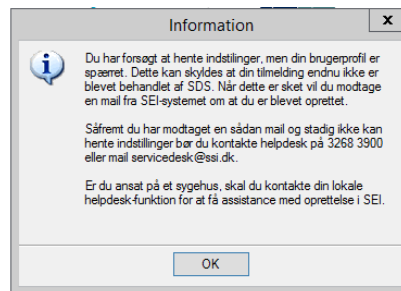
Information

Du har forsøgt at hente indstillinger, men din brugerprofil er spærret. Dette kan skyldes at din tilmelding endnu ikke er blevet behandlet af SDS. Når dette er sket vil du modtage en mail fra SEI-systemet om at du er blevet oprettet.

Såfremt du har modtaget en sådan mail og stadig ikke kan hente indstillinger bør du kontakte helpdesk på 3268 3900 eller mail servicedesk@ssi.dk.

Er du ansat på et sygehus, skal du kontakte din lokale helpdesk-funktion for at få assistance med oprettelse i SEI.

OK